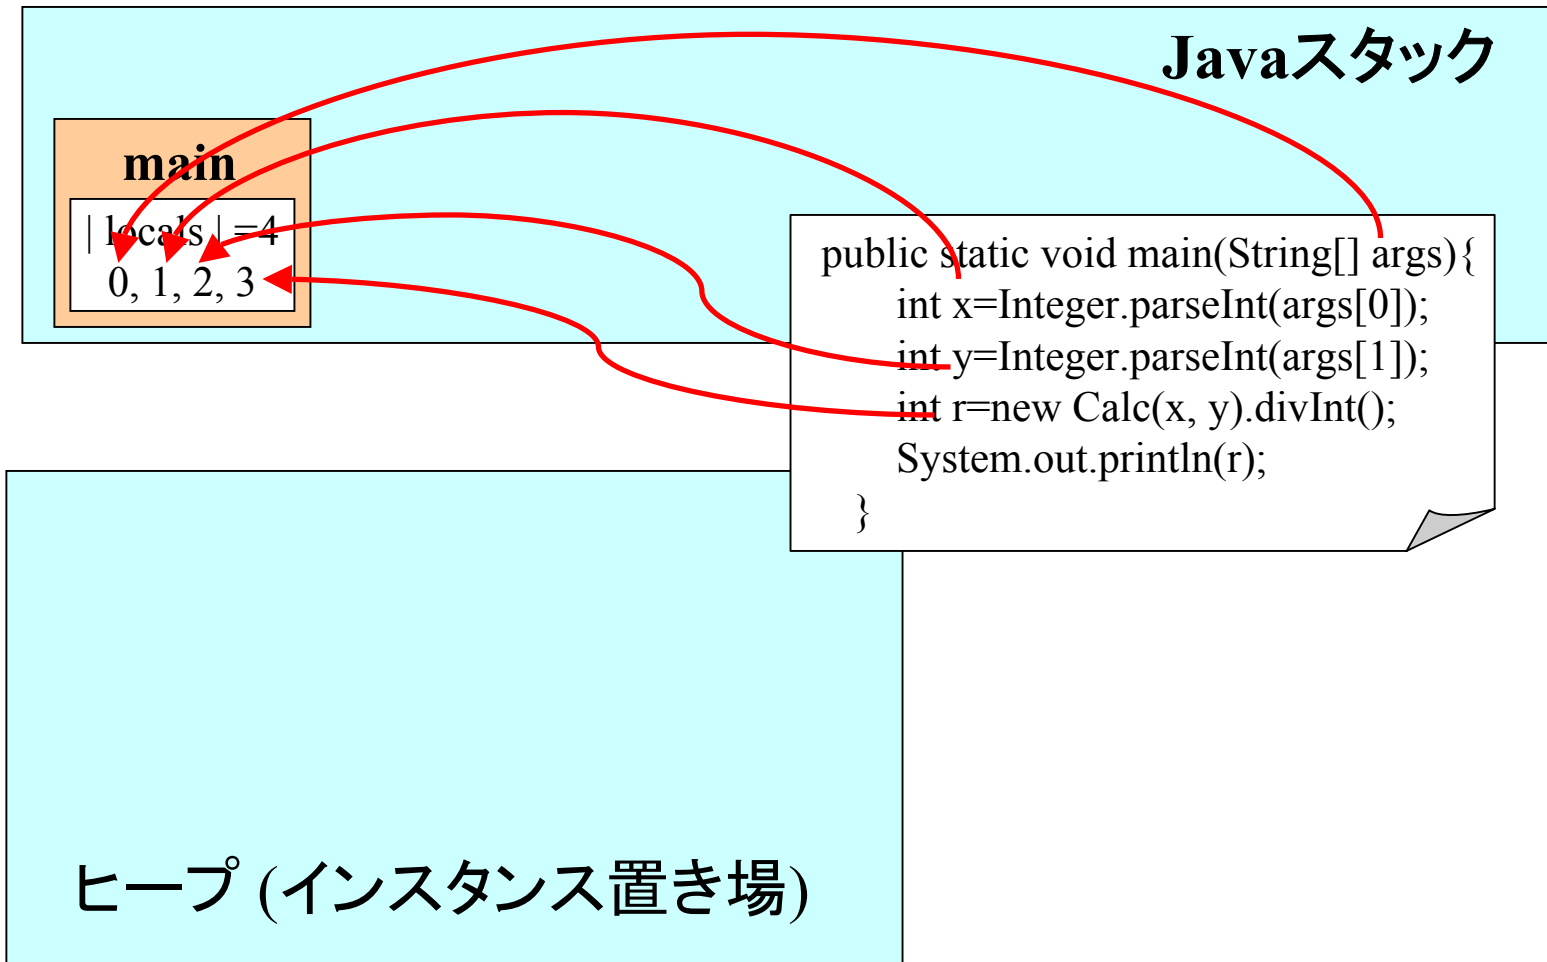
Javaスタック

main

| locals | =4
0, 1, 2, 3

public static void main(String[] args){
int x=Integer.parseInt(args[0]);
int y=Integer.parseInt(args[1]);
int r=new Calc(x, y).divInt();
System.out.println(r);
}

ヒープ (インスタンス置き場)